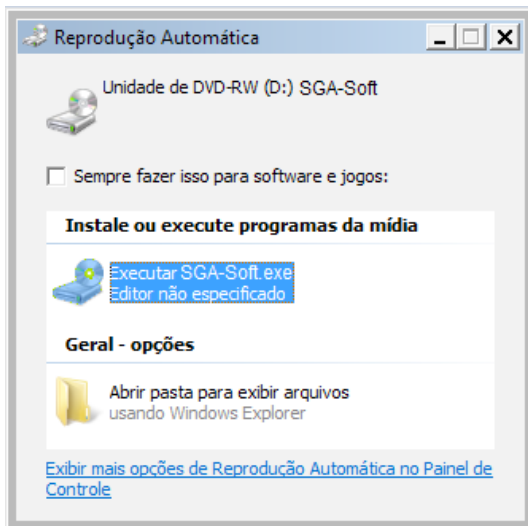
Reprodução Automática

Unidade de DVD-RW (D:) SGA-Soft

Sempre fazer isso para software e jogos:

Instale ou execute programas da mídia

Executar SGA-Soft.exe
Editor não especificado

Geral - opções

Abrir pasta para exibir arquivos
usando Windows Explorer

Exibir mais opções de Reprodução Automática no Painel de Controle